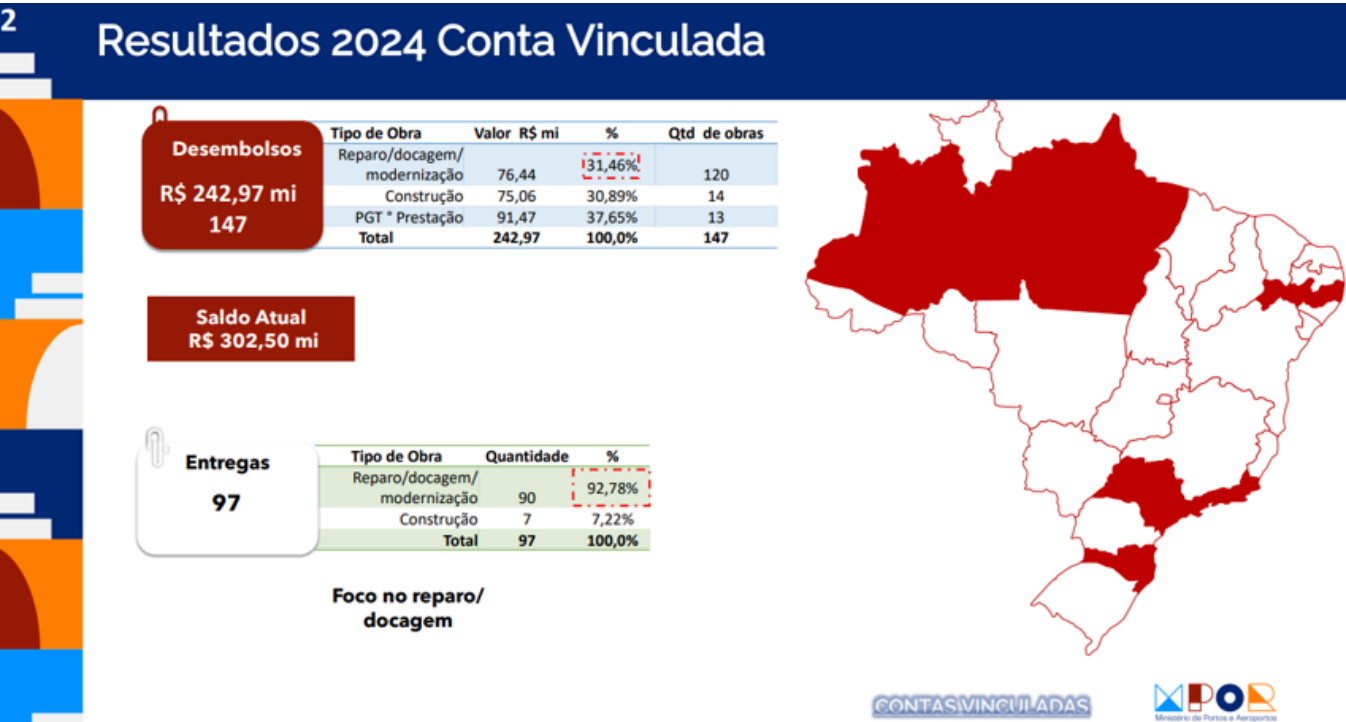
2

Resultados 2024 Conta Vinculada

Desembolsos
R$ 242,97 mi
147

| Tipo de Obra | Valor R$ mi | % | Qtd de obras |
|---|---|---|---|
| Reparo/docagem/ modernização | 76,44 | 31,46% | 120 |
| Construção | 75,06 | 30,89% | 14 |
| PGT ° Prestação | 91,47 | 37,65% | 13 |
| Total | 242,97 | 100,0% | 147 |

Saldo Atual
R$ 302,50 mi

Entregas
97

| Tipo de Obra | Quantidade | % |
|---|---|---|
| Reparo/docagem/ modernização | 90 | 92,78% |
| Construção | 7 | 7,22% |
| Total | 97 | 100,0% |

Foco no reparo/ docagem

CONTAS VINCULADAS

MPOR
Ministério de Portos e Aeroportos